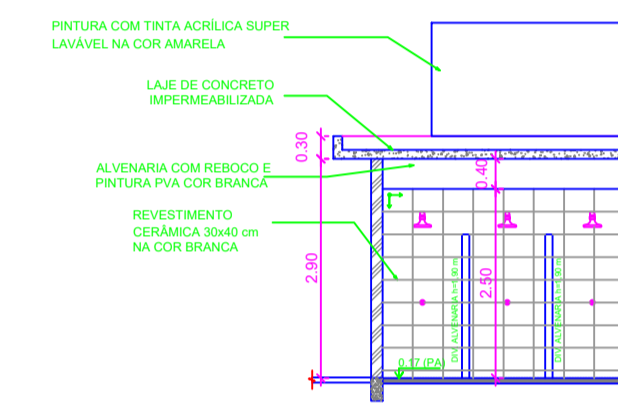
PINTURA COM TINTA ACRÍLICA SUPER LAVÁVEL NA COR AMARELA

LAJE DE CONCRETO IMPERMEABILIZADA

ALVENARIA COM REBOCO E PINTURA PVA COR BRANCA

REVESTIMENTO CERÂMICA 30x40 cm NA COR BRANCA

0.30

0.40

2.90

2.50

DIV. ALVENARIA h=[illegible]

DIV. ALVENARIA h=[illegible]

0.17 (PA)